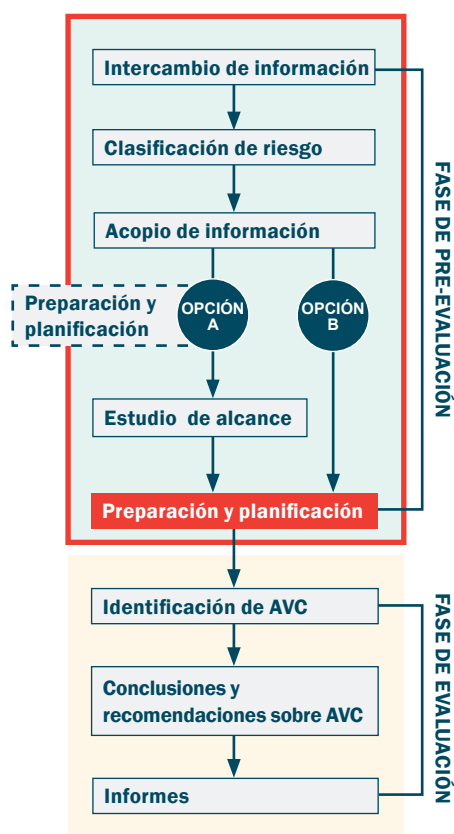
Intercambio de información

Clasificación de riesgo

Acopio de información

Preparación y planificación

OPCIÓN A

OPCIÓN B

Estudio de alcance

Preparación y planificación

FASE DE PRE-EVALUACIÓN

Identificación de AVC

Conclusiones y recomendaciones sobre AVC

Informes

FASE DE EVALUACIÓN